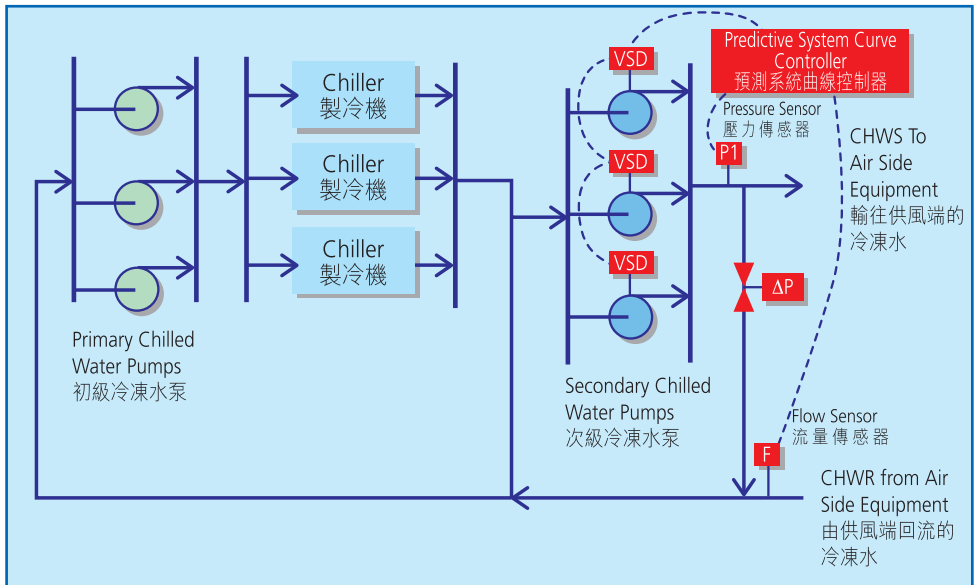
Predictive System Curve Controller
預測系統曲線控制器

VSD
VSD
VSD

Pressure Sensor
壓力傳感器

P1

CHWS To Air Side Equipment
輸往供風端的冷凍水

Chiller
製冷機
Chiller
製冷機
Chiller
製冷機

ΔP

Primary Chilled Water Pumps
初級冷凍水泵

Secondary Chilled Water Pumps
次級冷凍水泵

Flow Sensor
流量傳感器

F

CHWR from Air Side Equipment
由供風端回流的冷凍水